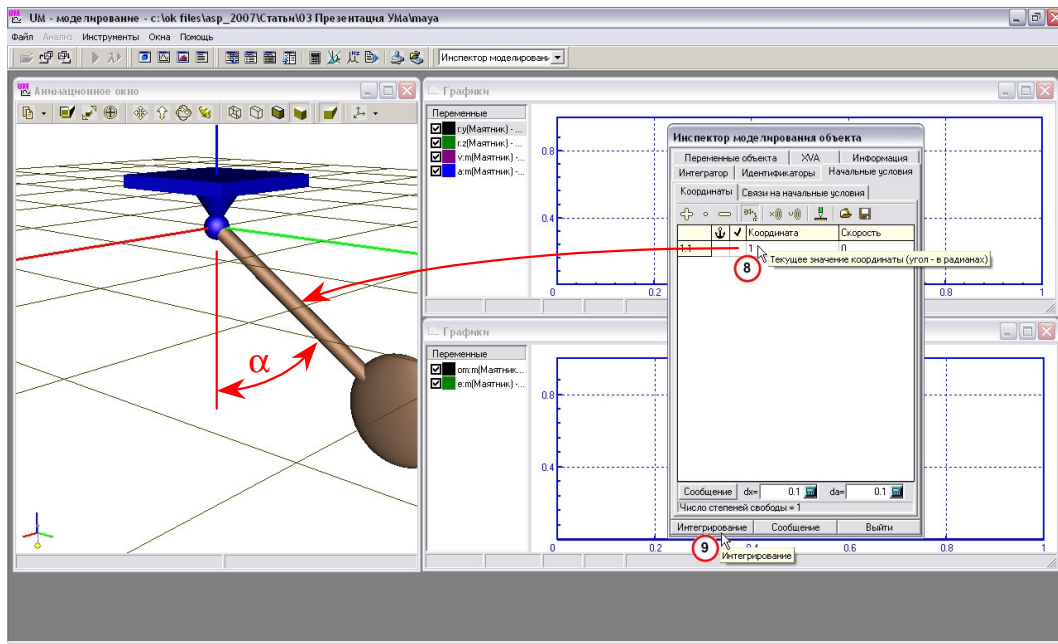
UM - моделирование - c:\ok files\asp_2007\Статьи\03 Презентация УМа\maya

Файл Анализ Инструменты Окна Помощь

Инспектор моделировани

Анимационное окно

Графики

Переменные
r.y(Маятник) - ...
r.z(Маятник) - ...
v:m(Маятник) - ...
a:m(Маятник) - ...

0.8
0.4
0
0.2
0.8
1

Инспектор моделирования объекта

Переменные объекта | XVA | Информация
Интегратор | Идентификаторы | Начальные условия
Координаты | Связи на начальные условия

| | ⚓ | ✓ | Координата | Скорость |
|---|---|---|---|---|
| 1.1 | | | 1 | 0 |

8
Текущее значение координаты (угол - в радианах)

α

Графики

Переменные
om:m(Маятник...
e:m(Маятник) ...

0.8
0.4
0
0.2
0.4
0.6
0.8
1

Сообщение dx= 0.1 da= 0.1
Число степеней свободы = 1

Интегрирование | Сообщение | Выйти

9
Интегрирование